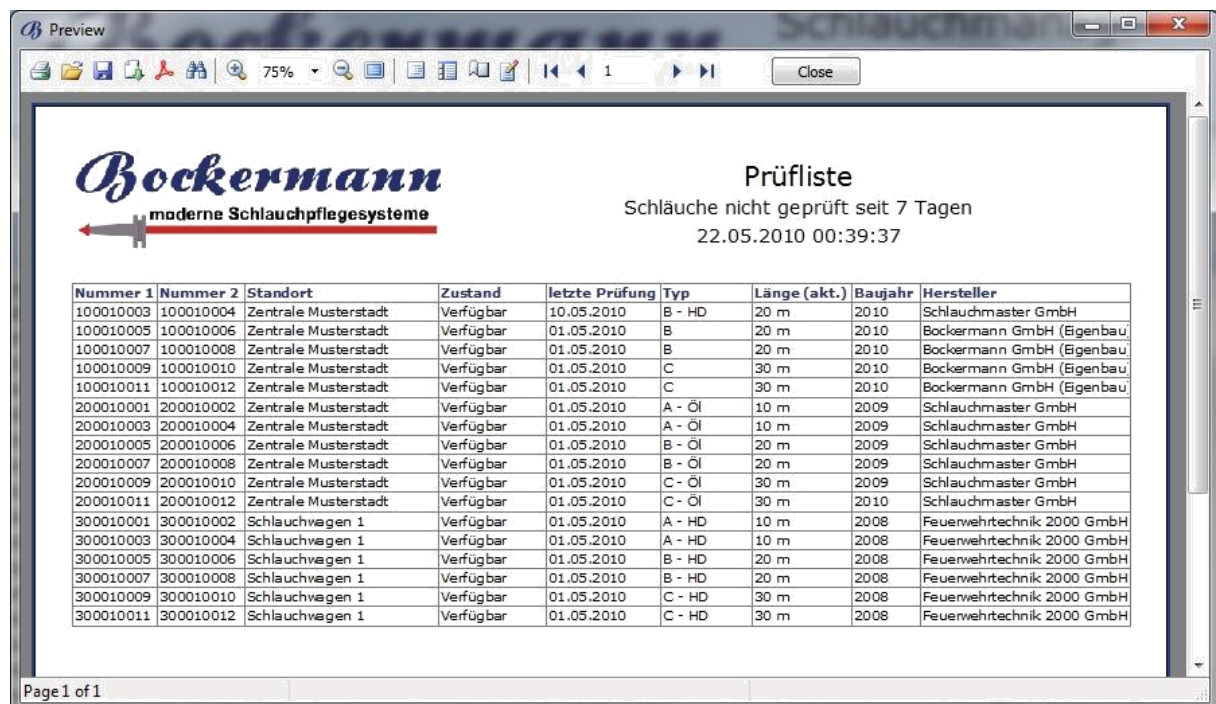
Preview

75% 1 Close

Bockermann
moderne Schlauchpflegesysteme

Prüfliste
Schläuche nicht geprüft seit 7 Tagen
22.05.2010 00:39:37

| Nummer 1 | Nummer 2 | Standort | Zustand | letzte Prüfung | Typ | Länge (akt.) | Baujahr | Hersteller |
|---|---|---|---|---|---|---|---|---|
| 100010003 | 100010004 | Zentrale Musterstadt | Verfügbar | 10.05.2010 | B - HD | 20 m | 2010 | Schlauchmaster GmbH |
| 100010005 | 100010006 | Zentrale Musterstadt | Verfügbar | 01.05.2010 | B | 20 m | 2010 | Bockermann GmbH (Eigenbau |
| 100010007 | 100010008 | Zentrale Musterstadt | Verfügbar | 01.05.2010 | B | 20 m | 2010 | Bockermann GmbH (Eigenbau |
| 100010009 | 100010010 | Zentrale Musterstadt | Verfügbar | 01.05.2010 | C | 30 m | 2010 | Bockermann GmbH (Eigenbau |
| 100010011 | 100010012 | Zentrale Musterstadt | Verfügbar | 01.05.2010 | C | 30 m | 2010 | Bockermann GmbH (Eigenbau |
| 200010001 | 200010002 | Zentrale Musterstadt | Verfügbar | 01.05.2010 | A - Öl | 10 m | 2009 | Schlauchmaster GmbH |
| 200010003 | 200010004 | Zentrale Musterstadt | Verfügbar | 01.05.2010 | A - Öl | 10 m | 2009 | Schlauchmaster GmbH |
| 200010005 | 200010006 | Zentrale Musterstadt | Verfügbar | 01.05.2010 | B - Öl | 20 m | 2009 | Schlauchmaster GmbH |
| 200010007 | 200010008 | Zentrale Musterstadt | Verfügbar | 01.05.2010 | B - Öl | 20 m | 2009 | Schlauchmaster GmbH |
| 200010009 | 200010010 | Zentrale Musterstadt | Verfügbar | 01.05.2010 | C- Öl | 30 m | 2009 | Schlauchmaster GmbH |
| 200010011 | 200010012 | Zentrale Musterstadt | Verfügbar | 01.05.2010 | C- Öl | 30 m | 2010 | Schlauchmaster GmbH |
| 300010001 | 300010002 | Schlauchwagen 1 | Verfügbar | 01.05.2010 | A - HD | 10 m | 2008 | Feuerwehrtechnik 2000 GmbH |
| 300010003 | 300010004 | Schlauchwagen 1 | Verfügbar | 01.05.2010 | A - HD | 10 m | 2008 | Feuerwehrtechnik 2000 GmbH |
| 300010005 | 300010006 | Schlauchwagen 1 | Verfügbar | 01.05.2010 | B - HD | 20 m | 2008 | Feuerwehrtechnik 2000 GmbH |
| 300010007 | 300010008 | Schlauchwagen 1 | Verfügbar | 01.05.2010 | B - HD | 20 m | 2008 | Feuerwehrtechnik 2000 GmbH |
| 300010009 | 300010010 | Schlauchwagen 1 | Verfügbar | 01.05.2010 | C - HD | 30 m | 2008 | Feuerwehrtechnik 2000 GmbH |
| 300010011 | 300010012 | Schlauchwagen 1 | Verfügbar | 01.05.2010 | C - HD | 30 m | 2008 | Feuerwehrtechnik 2000 GmbH |

Page 1 of 1